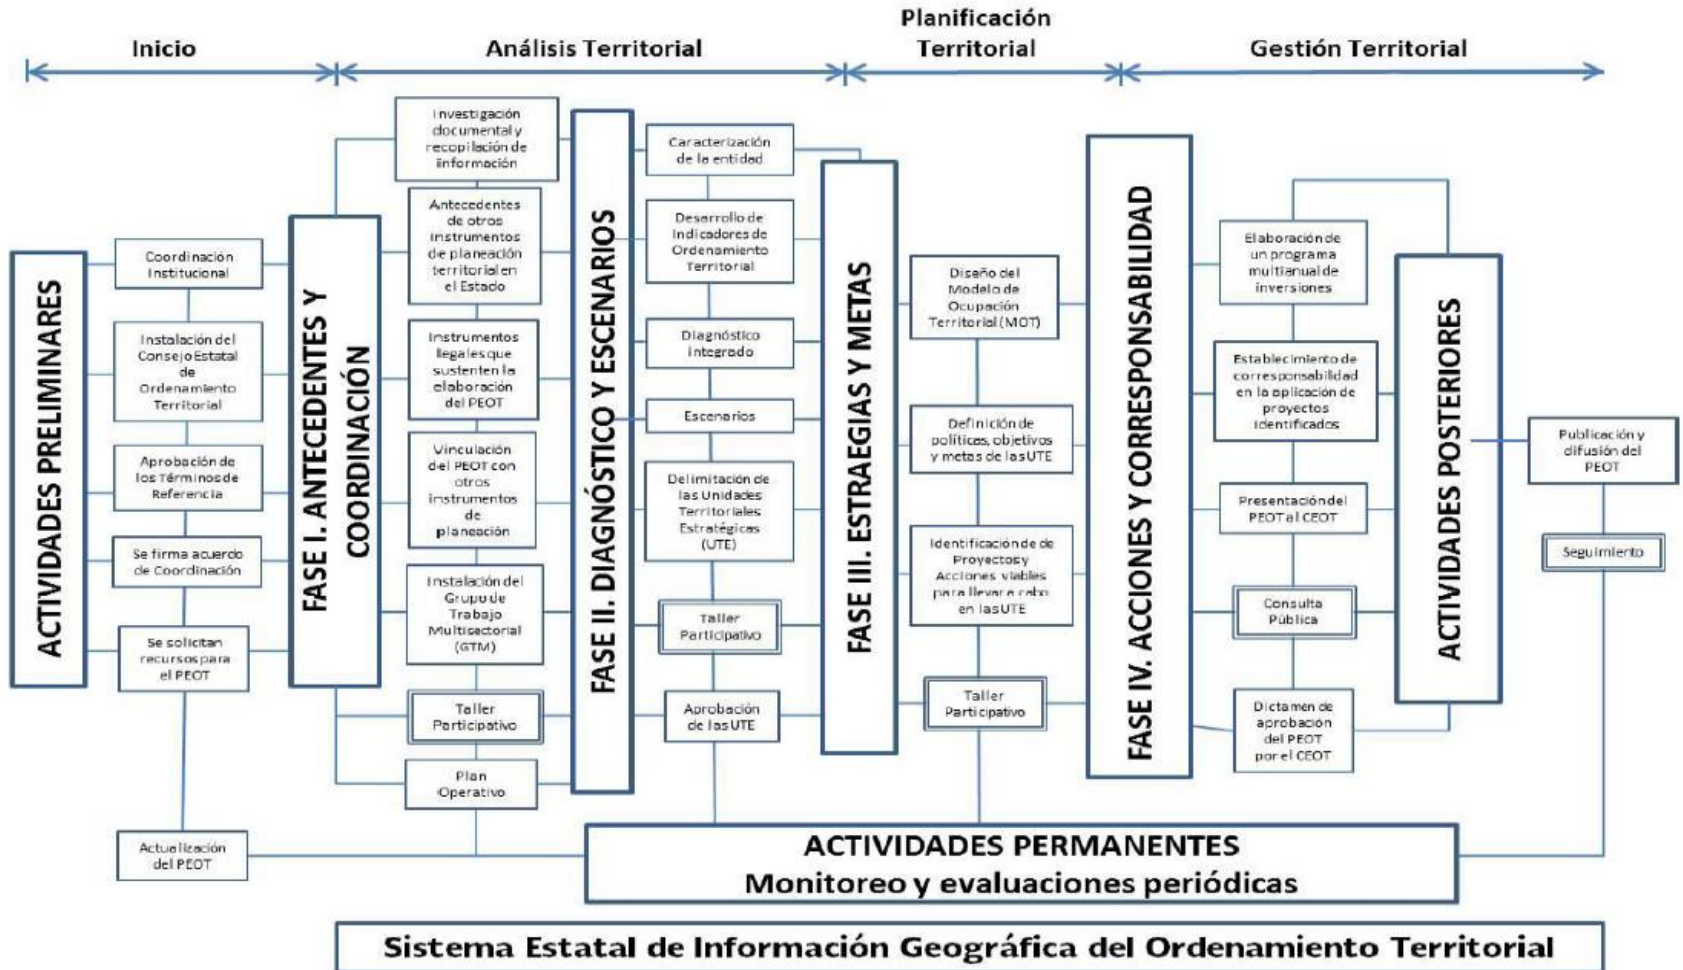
Inicio

Análisis Territorial

Planificación Territorial

Gestión Territorial

ACTIVIDADES PRELIMINARES

Coordinación Institucional

Instalación del Consejo Estatal de Ordenamiento Territorial

Aprobación de los Términos de Referencia

Se firma acuerdo de Coordinación

Se solicitan recursos para el PEOT

FASE I. ANTECEDENTES Y COORDINACIÓN

Investigación documental y recopilación de información

Antecedentes de otros instrumentos de planeación territorial en el Estado

Instrumentos legales que sustenten la elaboración del PEOT

Vinculación del PEOT con otros instrumentos de planeación

Instalación del Grupo de Trabajo Multisectorial (GTM)

Taller Participativo

Plan Operativo

FASE II. DIAGNÓSTICO Y ESCENARIOS

Caracterización de la entidad

Desarrollo de Indicadores de Ordenamiento Territorial

Diagnóstico integrado

Escenarios

Delimitación de las Unidades Territoriales Estratégicas (UTE)

Taller Participativo

Aprobación de las UTE

FASE III. ESTRAEGIAS Y METAS

Diseño del Modelo de Ocupación Territorial (MOT)

Definición de políticas, objetivos y metas de las UTE

Identificación de de Proyectos y Acciones viables para llevar a cabo en las UTE

Taller Participativo

FASE IV. ACCIONES Y CORRESPONSABILIDAD

Elaboración de un programa multianual de inversiones

Establecimiento de corresponsabilidad en la aplicación de proyectos identificados

Presentación del PEOT al CEOT

Consulta Pública

Dictamen de aprobación del PEOT por el CEOT

ACTIVIDADES POSTERIORES

Publicación y difusión del PEOT

Seguimiento

Actualización del PEOT

ACTIVIDADES PERMANENTES
Monitoreo y evaluaciones periódicas

Sistema Estatal de Información Geográfica del Ordenamiento Territorial